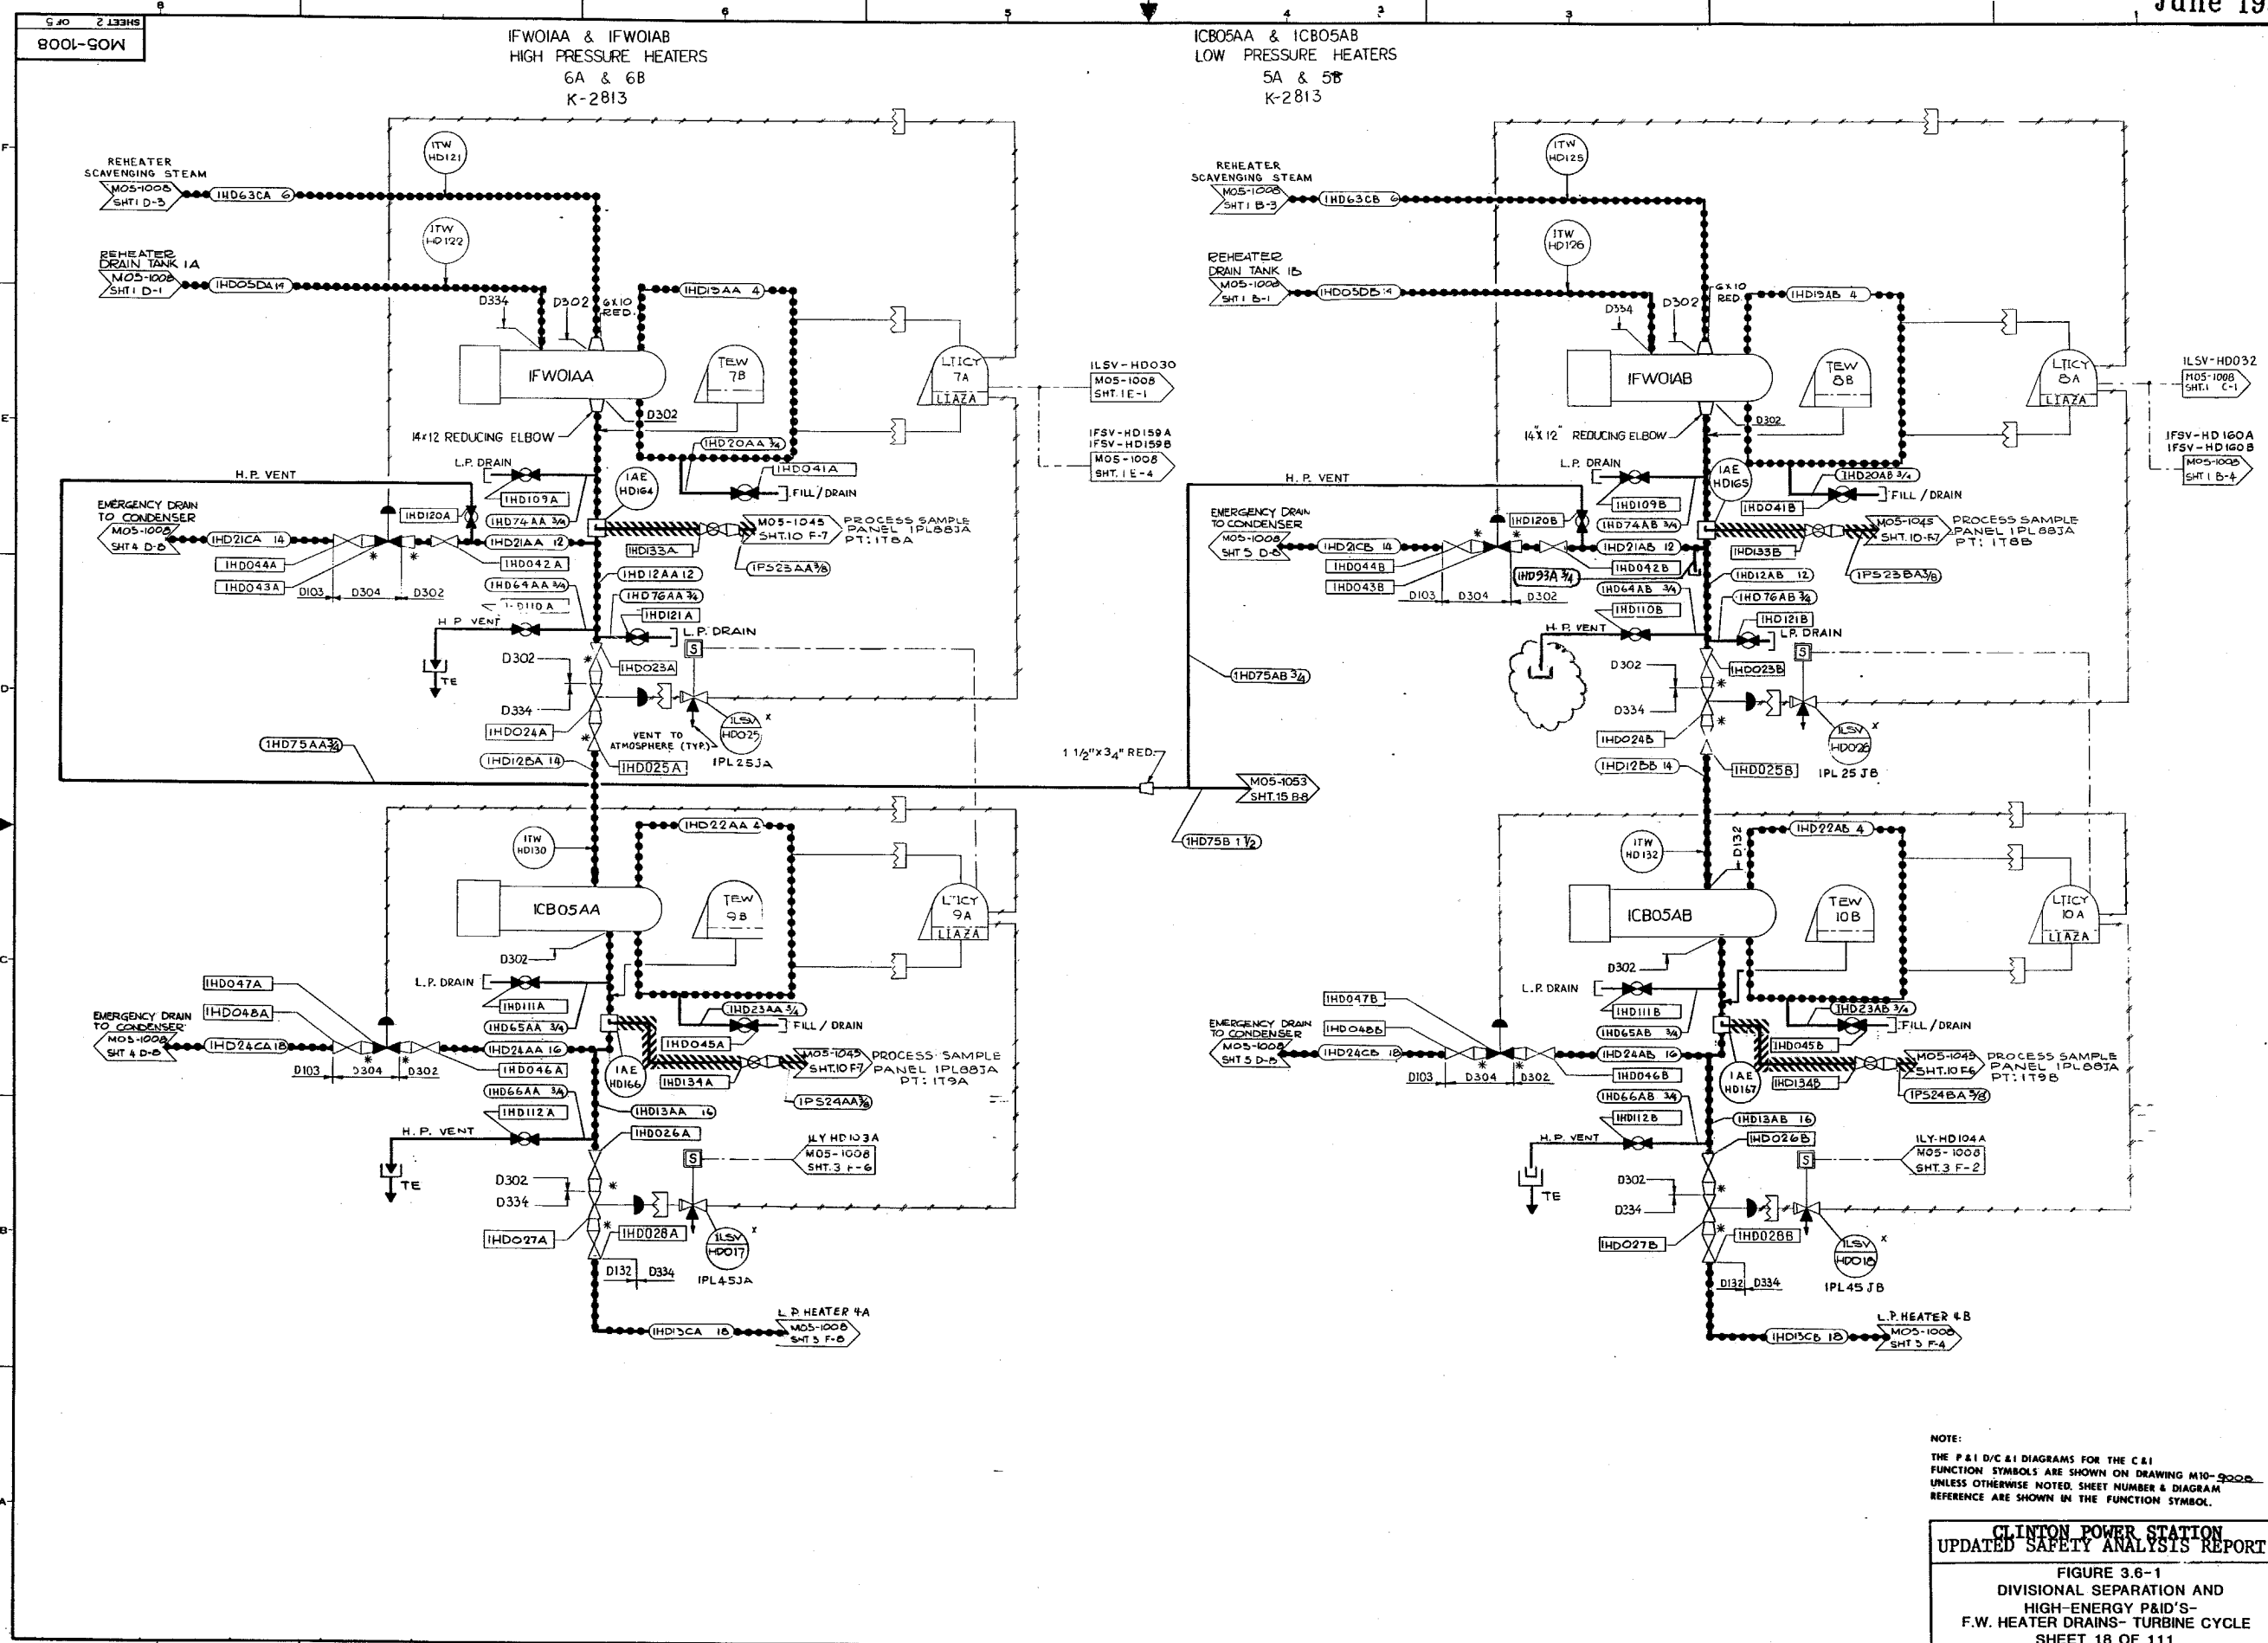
June 19

SHEET 2 OF 5
M05-1008

8 6 5 4 3

IFWOIAA & IFWOIAB
HIGH PRESSURE HEATERS
6A & 6B
K-2813

ICBO5AA & ICBO5AB
LOW PRESSURE HEATERS
5A & 5B
K-2813

REHEATER SCAVENGING STEAM
M05-1008 SHT I D-3
IHD63CA 6
ITW HD121
ITW HD122
REHEATER DRAIN TANK IA
M05-1008 SHT I D-1
IHDO5DA 14
D334 D302 6X10 RED.
IHDI3AA 4
IFWOIAA
TEW 7B
LTICY 7A LIAZA
ILSV-HD030 M05-1008 SHT. I E-1
IFSV-HD159A IFSV-HD159B M05-1008 SHT. I E-4
14x12 REDUCING ELBOW
D302
IHD20AA 3/4
IHD041A
FILL/DRAIN
L.P. DRAIN
H.P. VENT
IAE HD164
IHD109A
EMERGENCY DRAIN TO CONDENSER M05-1008 SHT4 D-8
IHD120A
IHD74AA 3/4
IHD21CA 14
IHD21AA 12
M05-1045 SHT.10 F-7
PROCESS SAMPLE PANEL IPL88JA PT: IT8A
IHD133A
IHD042A
IHD044A
IHD043A
D103 D304 D302
IHD64AA 3/4
IHD12AA 12
IPS23AA 3/8
IHD76AA 3/4
IHD110A
IHD121A
H P VENT
L.P. DRAIN
S
D302
IHD023A
TE
D334
IHD024A
ILSV HD025
VENT TO ATMOSPHERE (TYP.)
IHD75AA 3/4
IHD12BA 14
IHD025A
IPL25JA
1 1/2"x3/4" RED.
M05-1053 SHT.15 B-8
IHD75B 1 1/2
ITW HD130
IHD22AA 4
ICB05AA
TEW 9B
LTICY 9A LIAZA
D302
L.P. DRAIN
IHD047A
IHD048A
IHD111A
EMERGENCY DRAIN TO CONDENSER M05-1008 SHT 4 D-8
IHD65AA 3/4
IHD23AA 3/4
FILL / DRAIN
IHD24CA 18
IHD24AA 16
IHD045A
M05-1045 SHT.10 F-7
PROCESS SAMPLE PANEL IPL88JA PT: IT9A
D103 D304 D302
IHD046A
IAE HD166
IHD134A
IHD66AA 3/4
IPS24AA 3/8
IHD112A
IHD13AA 16
H. P. VENT
IHD026A
ILY HD103A M05-1008 SHT. 3 F-6
S
TE
D302
D334
IHD027A
IHD028A
ILSV HD017
D132 D334
IPL45JA
L.P. HEATER 4A
IHD13CA 18
M05-1008 SHT 3 F-8

REHEATER SCAVENGING STEAM
M05-1008 SHT I B-3
IHD63CB 6
ITW HD125
ITW HD126
REHEATER DRAIN TANK IB
M05-1008 SHT I B-1
IHD05DB 14
D334 D302 6X10 RED.
IHD13AB 4
IFWOIAB
TEW 8B
LTICY 8A LIAZA
ILSV-HD032 M05-1008 SHT. I C-1
IFSV-HD160A IFSV-HD160B M05-1008 SHT I B-4
14"X12" REDUCING ELBOW
D302
L.P. DRAIN
IAE HD165
IHD20AB 3/4
FILL / DRAIN
H. P. VENT
IHD041B
IHD109B
EMERGENCY DRAIN TO CONDENSER M05-1008 SHT 5 D-8
IHD120B
IHD74AB 3/4
M05-1045 SHT. 10-F7
PROCESS SAMPLE PANEL IPL88JA PT: IT8B
IHD21CB 14
IHD21AB 12
IHD133B
IHD044B
IHD042B
IHD93A 3/4
IHD043B
IHD12AB 12
IPS23BA 3/8
D103 D304 D302
IHD64AB 3/4
IHD76AB 3/4
IHD110B
IHD121B
H.P. VENT
L.P. DRAIN
S
IHD75AB 3/4
D302
IHD023B
D334
ILSV HD026
IHD024B
IHD12BB 14
IHD025B
IPL 25 JB
D132
IHD22AB 4
ITW HD132
ICB05AB
TEW 10B
LTICY 10A LIAZA
D302
L.P. DRAIN
IHD047B
IHD111B
EMERGENCY DRAIN TO CONDENSER M05-1008 SHT 5 D-8
IHD048B
IHD65AB 3/4
IHD23AB 3/4
FILL / DRAIN
IHD24CB 18
IHD24AB 16
IHD045B
M05-1045 SHT.10 F6
PROCESS SAMPLE PANEL IPL88JA PT: IT9B
D103 D304 D302
IHD046B
IAE HD167
IHD134B
IHD66AB 3/4
IPS24BA 3/8
IHD112B
IHD13AB 16
H.P. VENT
IHD026B
ILY-HD104A M05-1008 SHT.3 F-2
S
TE
D302
D234
IHD027B
IHD028B
ILSV HD018
D132 D334
IPL45JB
L.P. HEATER 4B
IHD13CB 18
M05-1008 SHT 3 F-4

NOTE:
THE P&I D/C &I DIAGRAMS FOR THE C&I FUNCTION SYMBOLS ARE SHOWN ON DRAWING M10-9008 UNLESS OTHERWISE NOTED. SHEET NUMBER & DIAGRAM REFERENCE ARE SHOWN IN THE FUNCTION SYMBOL.

CLINTON POWER STATION
UPDATED SAFETY ANALYSIS REPORT
FIGURE 3.6-1
DIVISIONAL SEPARATION AND HIGH-ENERGY P&ID'S- F.W. HEATER DRAINS- TURBINE CYCLE
SHEET 18 OF 111